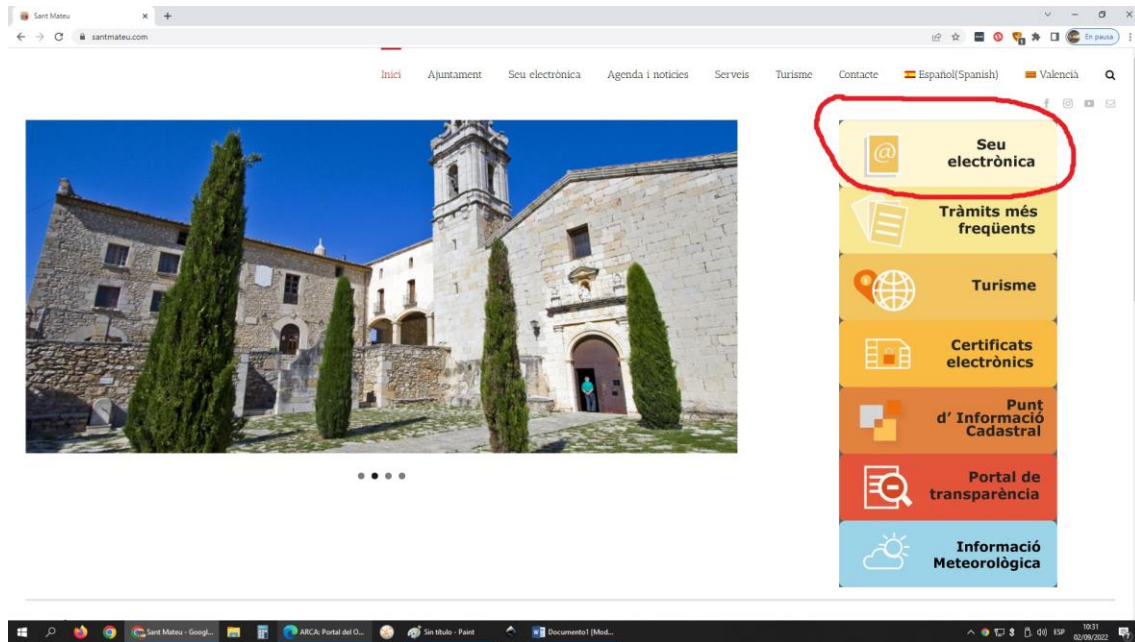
Sant Mateu
santmateu.com
En pausa

Inici Ajuntament Seu electrònica Agenda i notícies Serveis Turisme Contacte Español(Spanish) València

Seu electrònica

Tràmits més freqüents

Turisme

Certificats electrònics

Punt d' Informació Cadastral

Portal de transparència

Informació Meteorològica

Sant Mateu - Googl... ARCA: Portal del O... Sin título - Paint Documento1 [Mod...
ESP 10:31 02/09/2022